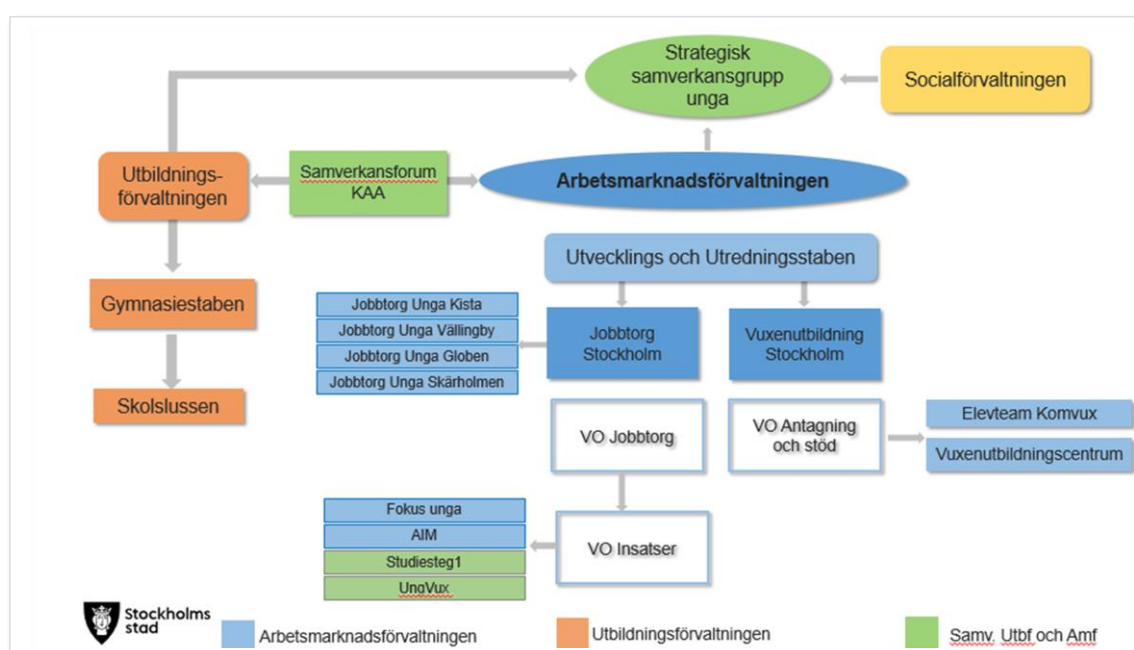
Strategisk samverkansgrupp unga

Socialförvaltningen

Utbildnings-förvaltningen

Samverkansforum KAA

Arbetsmarknadsförvaltningen

Utvecklings och Utredningsstaben

Gymnasiestaben

Jobbtorg Unga Kista
Jobbtorg Unga Vällingby
Jobbtorg Unga Globen
Jobbtorg Unga Skärholmen

Jobbtorg Stockholm

Vuxenutbildning Stockholm

Skolslussen

VO Jobbtorg

VO Antagning och stöd

Elevteam Komvux
Vuxenutbildningscentrum

Fokus unga
AIM
Studiesteg1
UngVux

VO Insatser

Stockholms stad

Arbetsmarknadsförvaltningen

Utbildningsförvaltningen

Samv. Utbf och Amf